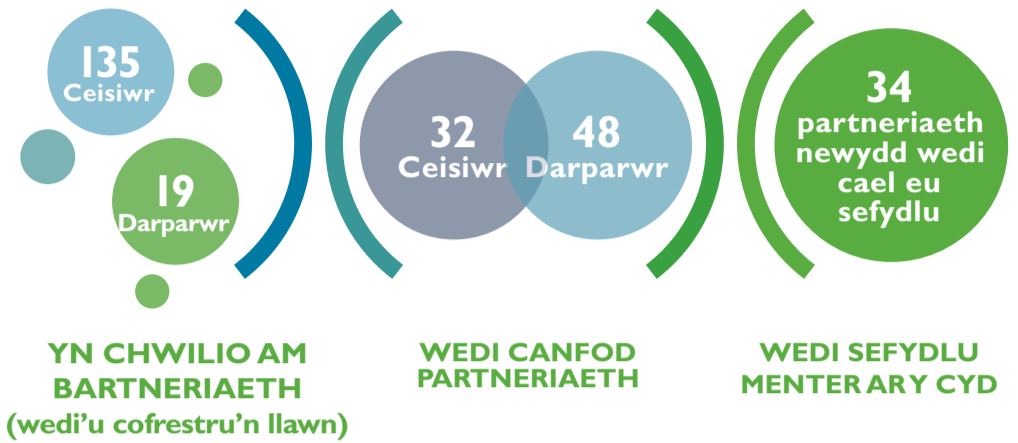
135
Ceisiwr

19
Darparwr

32
Ceisiwr

48
Darparwr

34
partneriaeth newydd wedi cael eu sefydlu

YN CHWILIO AM BARTNERIAETH
(wedi'u cofrestru'n llawn)

WEDI CANFOD PARTNERIAETH

WEDI SEFYDLU MENTER AR Y CYD